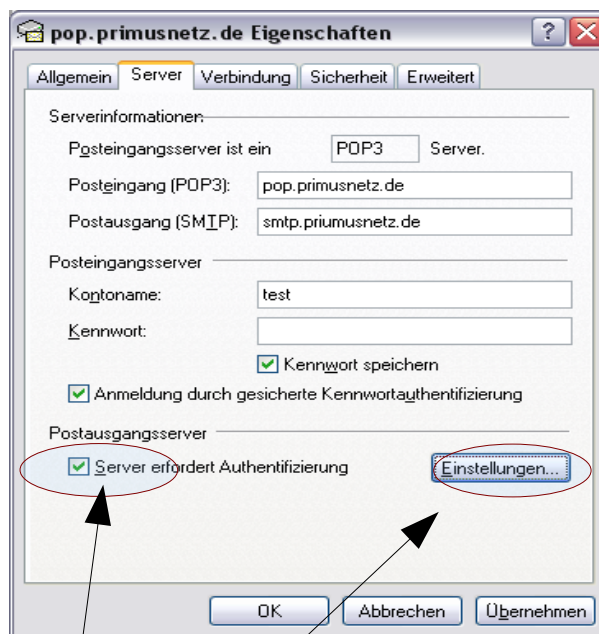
pop.primusnetz.de Eigenschaften

? X

Allgemein | Server | Verbindung | Sicherheit | Erweitert

Serverinformationen

Posteingangsserver ist ein POP3 Server.

Posteingang (POP3): pop.primusnetz.de

Postausgang (SMTP): smtp.priumusnetz.de

Posteingangsserver

Kontoname: test

Kennwort:

Kennwort speichern

Anmeldung durch gesicherte Kennwortauthentifizierung

Postausgangsserver

Server erfordert Authentifizierung

Einstellungen...

OK | Abbrechen | Übernehmen